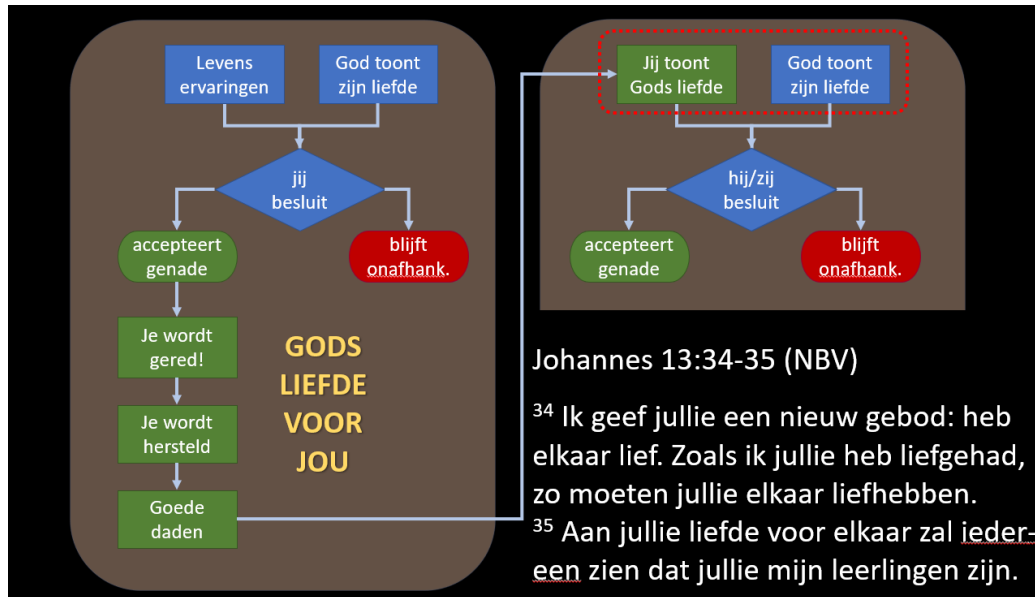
Levens ervaringen

God toont zijn liefde

jij besluit

accepteert genade

blijft onafhank.

Je wordt gered!

Je wordt hersteld

Goede daden

GODS LIEFDE VOOR JOU

Jij toont Gods liefde

God toont zijn liefde

hij/zij besluit

accepteert genade

blijft onafhank.

Johannes 13:34-35 (NBV)

$^{34}$ Ik geef jullie een nieuw gebod: heb elkaar lief. Zoals ik jullie heb liefgehad, zo moeten jullie elkaar liefhebben. $^{35}$ Aan jullie liefde voor elkaar zal iedereen zien dat jullie mijn leerlingen zijn.